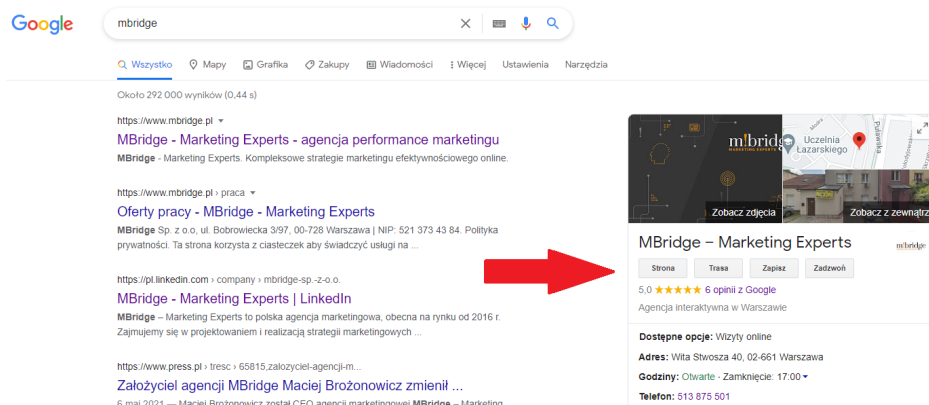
Google

mbridge

Wszystko Mapy Grafika Zakupy Wiadomości Więcej Ustawienia Narzędzia

Około 292 000 wyników (0,44 s)

https://www.mbridge.pl
MBridge - Marketing Experts - agencja performance marketingu
MBridge - Marketing Experts. Kompleksowe strategie marketingu efektywnościowego online.

https://www.mbridge.pl › praca
Oferty pracy - MBridge - Marketing Experts
MBridge Sp. z o.o, ul. Bobrowiecka 3/97, 00-728 Warszawa | NIP: 521 373 43 84. Polityka prywatności. Ta strona korzysta z ciasteczek aby świadczyć usługi na ...

https://pl.linkedin.com › company › mbridge-sp.-z-o.o.
MBridge - Marketing Experts | LinkedIn
MBridge – Marketing Experts to polska agencja marketingowa, obecna na rynku od 2016 r. Zajmujemy się w projektowaniem i realizacją strategii marketingowych ...

https://www.press.pl › tresc › 65815,zalozyciel-agencji-m...
Założyciel agencji MBridge Maciej Brożonowicz zmienił ...
6 maj 2021 — Maciej Brożonowicz został CEO agencji marketingowej MBridge – Marketing

m!bridge MARKETING EXPERTS
Uczelnia Łazarskiego
Puławska
Zobacz zdjęcia
Zobacz z zewnątrz
MBridge – Marketing Experts
m!bridge
Strona Trasa Zapisz Zadzwoń
5,0 ★★★★★ 6 opinii z Google
Agencja interaktywna w Warszawie
Dostępne opcje: Wizyty online
Adres: Wita Stwosza 40, 02-661 Warszawa
Godziny: Otwarte · Zamknięcie: 17:00
Telefon: 513 875 501